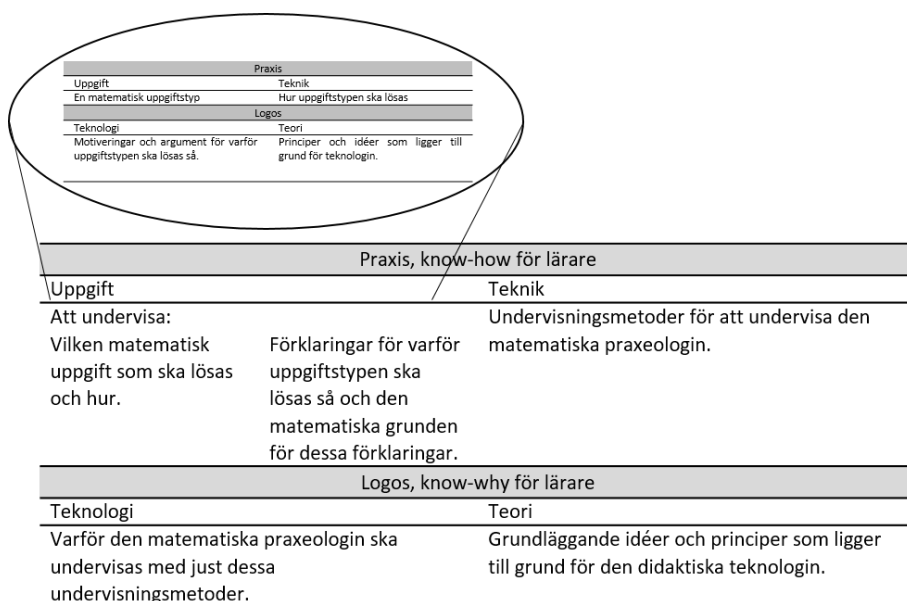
| Praxis | |
|---|---|
| Uppgift | Teknik |
| En matematisk uppgiftstyp | Hur uppgiftstypen ska lösas |
| Logos | |
| Teknologi | Teori |
| Motiveringar och argument för varför uppgiftstypen ska lösas så. | Principer och idéer som ligger till grund för teknologin. |

| Praxis, know-how för lärare | |
|---|---|
| Uppgift | Teknik |
| Att undervisa: Vilken matematisk uppgift som ska lösas och hur. Förklaringar för varför uppgiftstypen ska lösas så och den matematiska grunden för dessa förklaringar. | Undervisningsmetoder för att undervisa den matematiska praxeologin. |
| Logos, know-why för lärare | |
| Teknologi | Teori |
| Varför den matematiska praxeologin ska undervisas med just dessa undervisningsmetoder. | Grundläggande idéer och principer som ligger till grund för den didaktiska teknologin. |